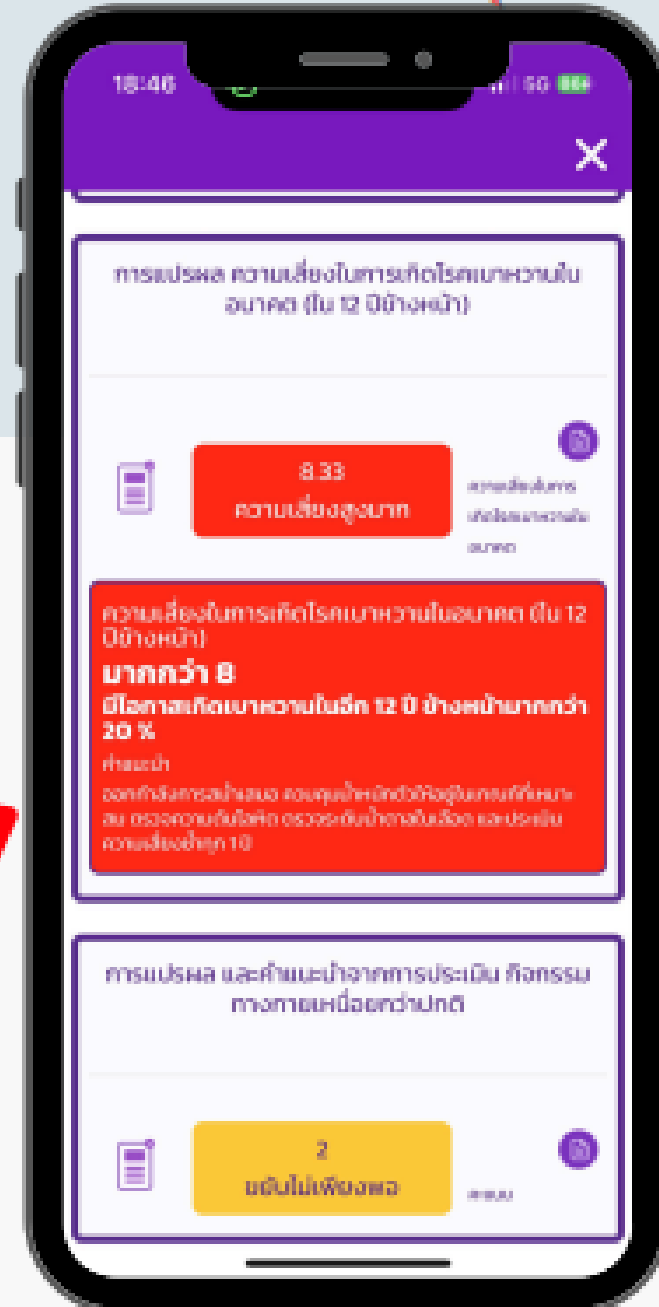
18:46

5G

×

การแปรผล ความเสี่ยงในการเกิดโรคเบาหวานใน อนาคต (ใน 12 ปีข้างหน้า)

8.33
ความเสี่ยงสูงมาก

ความเสี่ยงในการเกิดโรคเบาหวานใน อนาคต

ความเสี่ยงในการเกิดโรคเบาหวานในอนาคต (ใน 12 ปีข้างหน้า)
มากกว่า 8
มีโอกาสเกิดเบาหวานในอีก 12 ปี ข้างหน้ามากกว่า 20 %
คำแนะนำ
ออกกำลังกายสม่ำเสมอ ควบคุมน้ำหนักตัวให้อยู่ในเกณฑ์ที่เหมาะสม ตรวจความดันโลหิต ตรวจระดับน้ำตาลในเลือด และประเมินความเสี่ยงซ้ำทุก 1 ปี

การแปรผล และคำแนะนำจากการประเมิน กิจกรรมทางกายเหนื่อยกว่าปกติ

2
ระดับไม่เพียงพอ

คะแนน